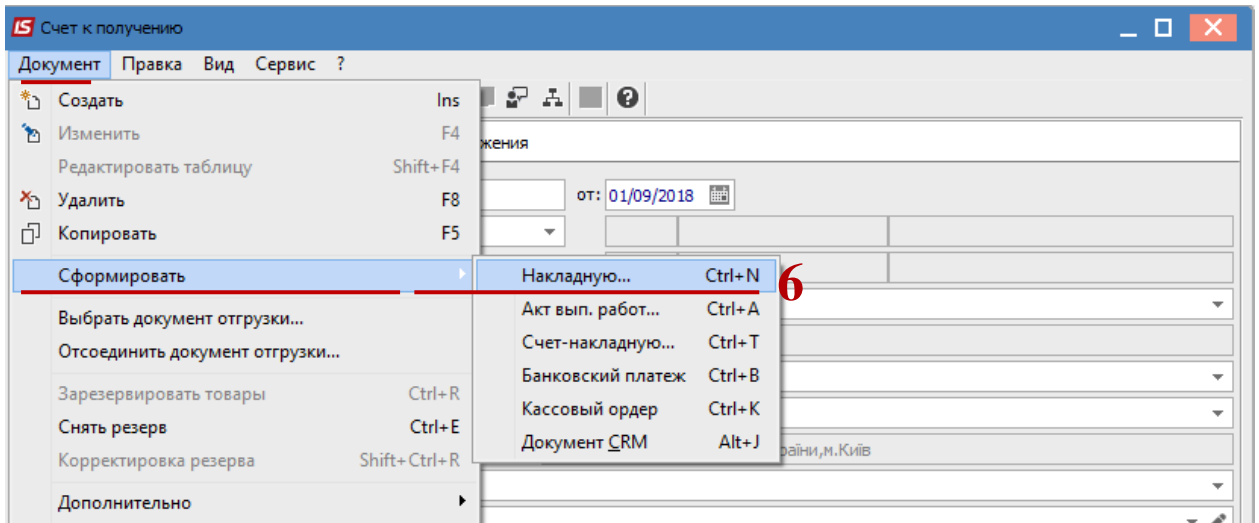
IS Счет к получению

Документ Правка Вид Сервис ?

Создать Ins
Изменить F4
Редактировать таблицу Shift+F4
Удалить F8
Копировать F5
Сформировать
Выбрать документ отгрузки...
Отсоединить документ отгрузки...
Зарезервировать товары Ctrl+R
Снять резерв Ctrl+E
Корректировка резерва Shift+Ctrl+R
Дополнительно

Накладную... Ctrl+N
Акт вып. работ... Ctrl+A
Счет-накладную... Ctrl+T
Банковский платеж Ctrl+B
Кассовый ордер Ctrl+K
Документ CRM Alt+J

6

жения
от: 01/09/2018
раіни,м.Київ